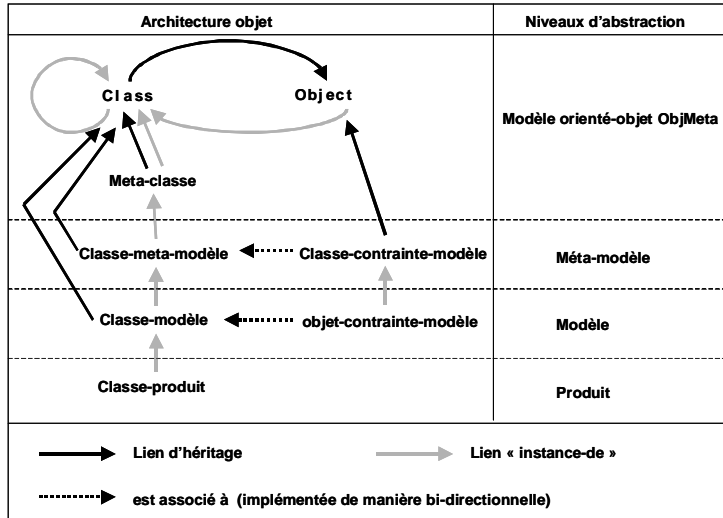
| Architecture objet | Niveaux d'abstraction |
|---|---|
| Class, Object, Meta-classe | Modèle orienté-objet ObjMeta |
| Classe-meta-modèle, Classe-contrainte-modèle | Méta-modèle |
| Classe-modèle, objet-contrainte-modèle | Modèle |
| Classe-produit | Produit |

Lien d'héritage

Lien « instance-de »

est associé à (implémentée de manière bi-directionnelle)